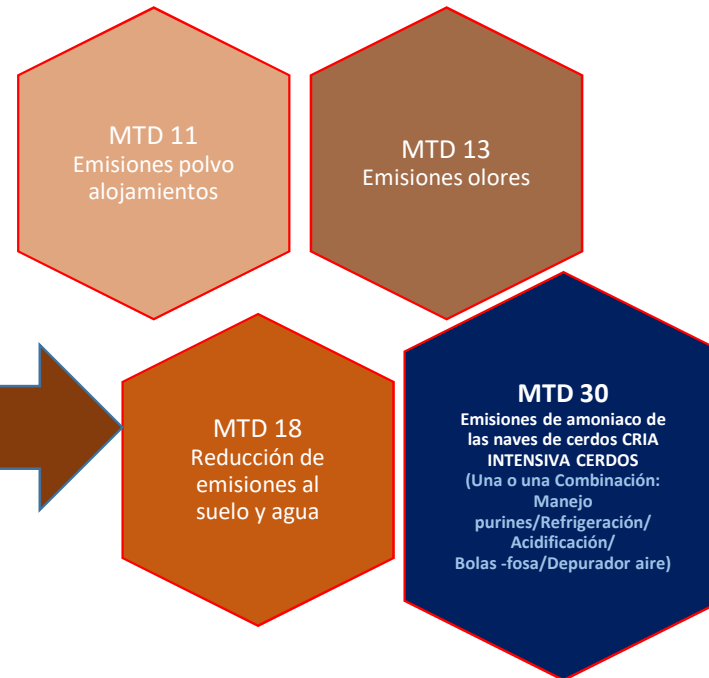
MTD 11
Emisiones polvo alojamientos

MTD 13
Emisiones olores

MTD 18
Reducción de emisiones al suelo y agua

MTD 30
Emisiones de amoniaco de las naves de cerdos CRIA INTENSIVA CERDOS
(Una o una Combinación: Manejo purines/Refrigeración/ Acidificación/ Bolas -fosa/Depurador aire)